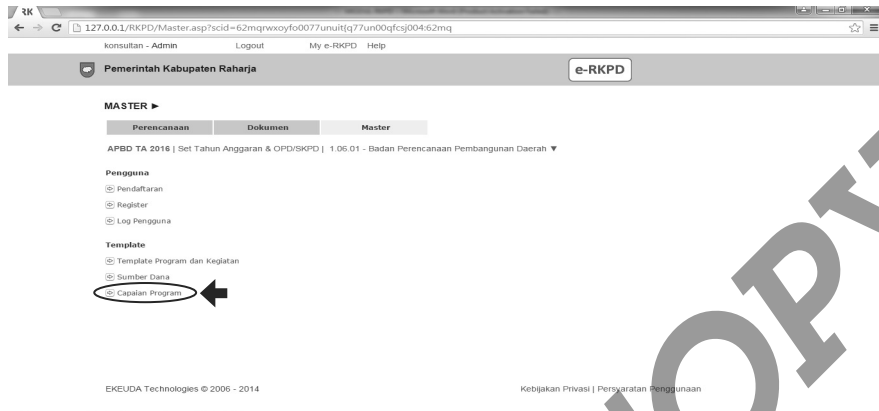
RK

127.0.0.1/RKPD/Master.asp?scid=62mqrwxoyfo0077unuitjq77un00qfcsj004:62mq

konsultan - Admin Logout My e-RKPD Help

Pemerintah Kabupaten Raharja

e-RKPD

MASTER ►

| Perencanaan | Dokumen | Master |
|---|---|---|

APBD TA 2016 | Set Tahun Anggaran & OPD/SKPD | 1.06.01 - Badan Perencanaan Pembangunan Daerah ▼

Pengguna

Pendaftaran

Register

Log Pengguna

Template

Template Program dan Kegiatan

Sumber Dana

Capaian Program

EKEUDA Technologies © 2006 - 2014

Kebijakan Privasi | Persyaratan Penggunaan